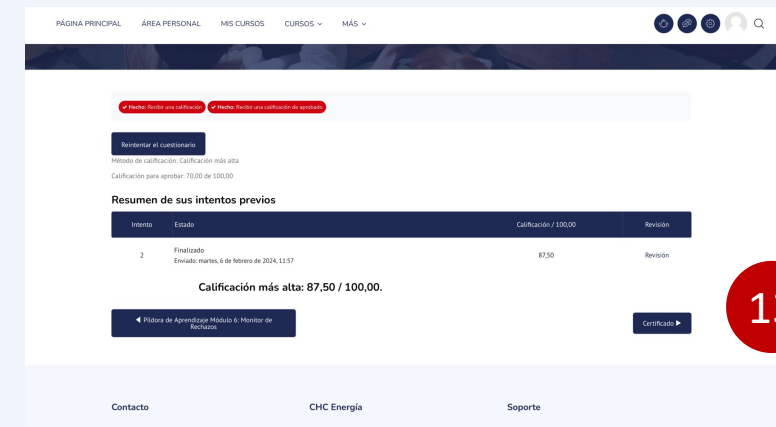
PÁGINA PRINCIPAL ÁREA PERSONAL MIS CURSOS CURSOS ⌄ MÁS ⌄

✔ Hecho: Recibir una calificación ✔ Hecho: Recibir una calificación de aprobado

Reintentar el cuestionario

Método de calificación: Calificación más alta

Calificación para aprobar: 70,00 de 100,00

Resumen de sus intentos previos

| Intento | Estado | Calificación / 100,00 | Revisión |
|---|---|---|---|
| 2 | Finalizado<br>Enviado: martes, 6 de febrero de 2024, 11:57 | 87,50 | Revisión |

Calificación más alta: 87,50 / 100,00.

◀ Píldora de Aprendizaje Módulo 6: Monitor de Rechazos

Certificado ▶

1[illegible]

Contacto

CHC Energía

Soporte